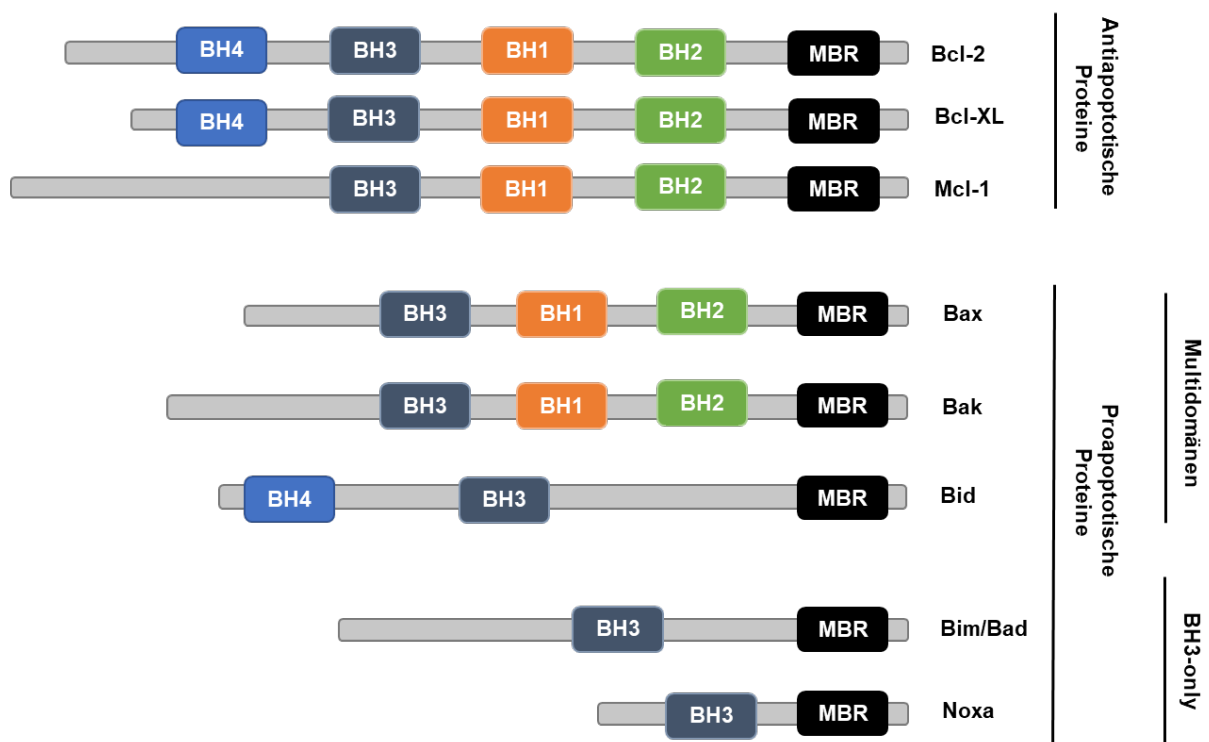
BH4 BH3 BH1 BH2 MBR Bcl-2
BH4 BH3 BH1 BH2 MBR Bcl-XL
BH3 BH1 BH2 MBR Mcl-1

Antiapoptotische Proteine

BH3 BH1 BH2 MBR Bax
BH3 BH1 BH2 MBR Bak
BH4 BH3 MBR Bid
BH3 MBR Bim/Bad
BH3 MBR Noxa

Proapoptotische Proteine

Multidomänen

BH3-only